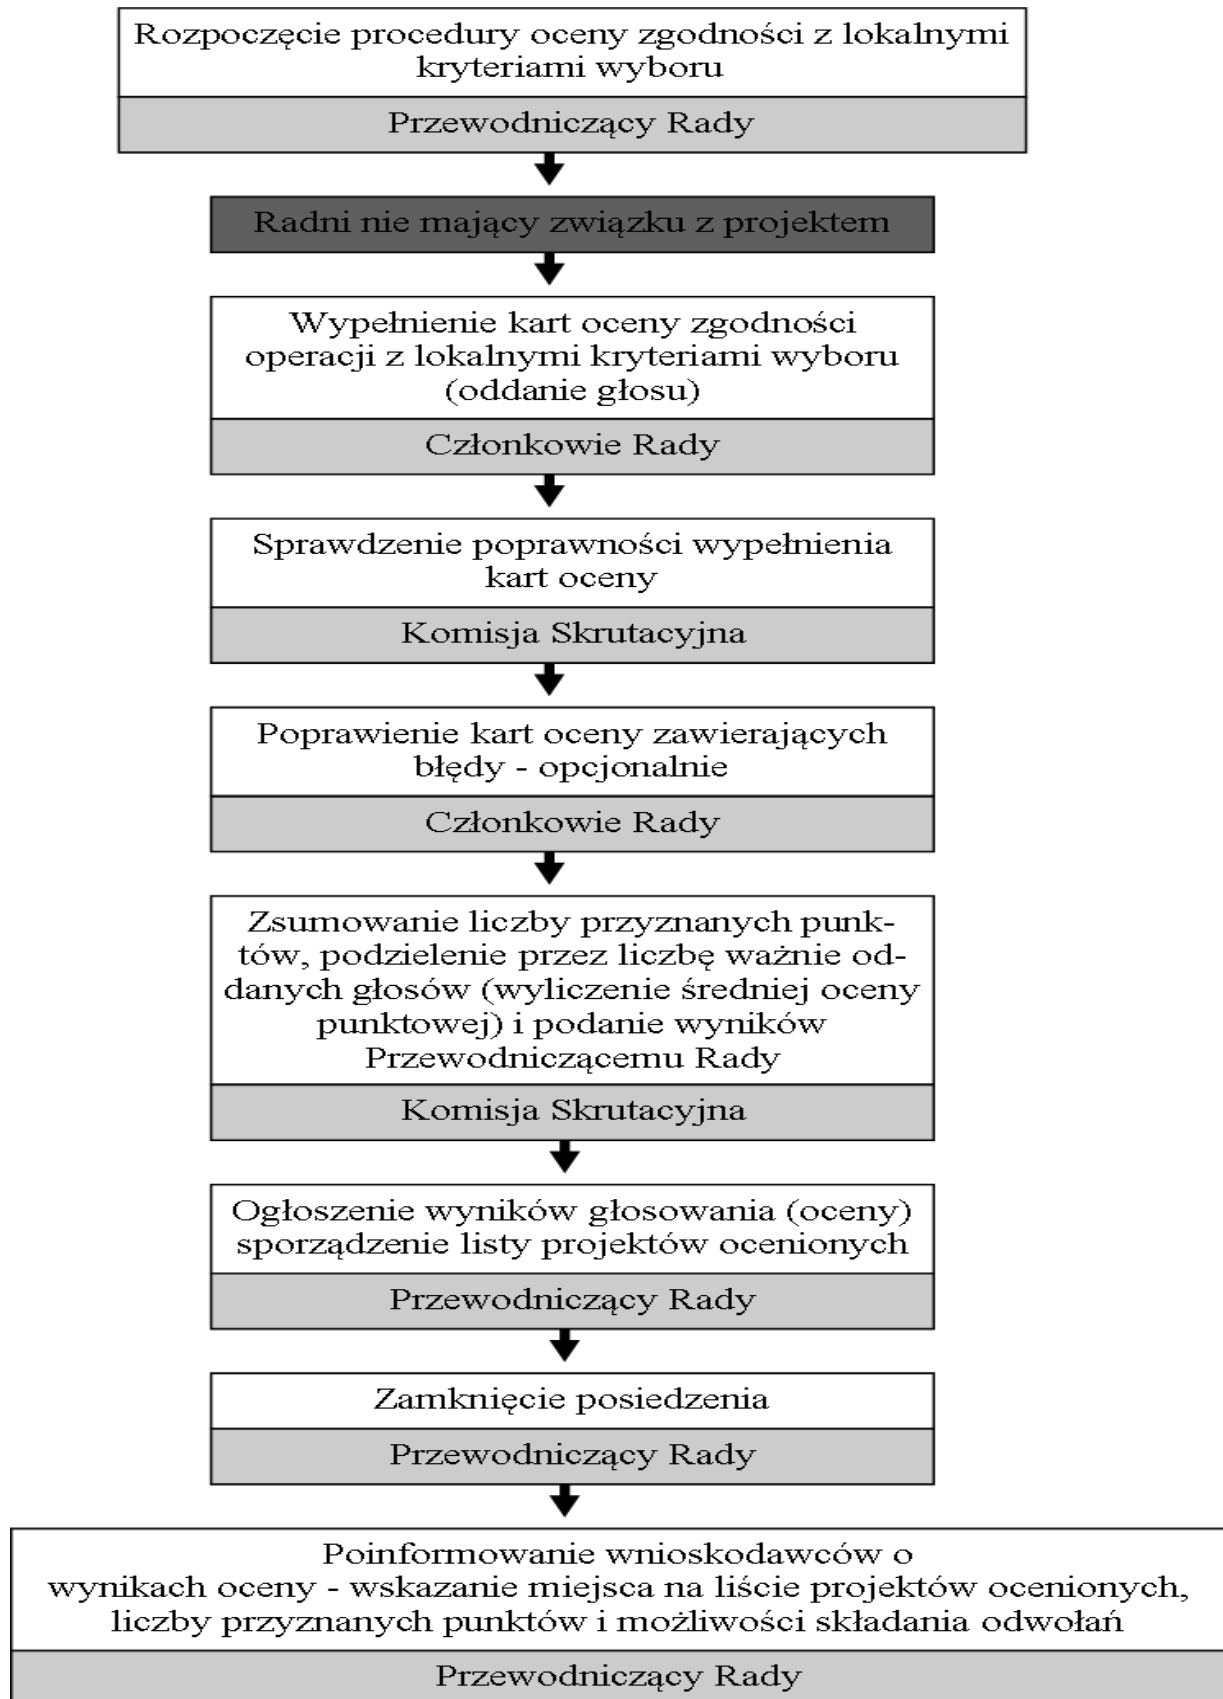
Rozpoczęcie procedury oceny zgodności z lokalnymi kryteriami wyboru

Przewodniczący Rady

Radni nie mający związku z projektem

Wypełnienie kart oceny zgodności operacji z lokalnymi kryteriami wyboru (oddanie głosu)

Członkowie Rady

Sprawdzenie poprawności wypełnienia kart oceny

Komisja Skrutacyjna

Poprawienie kart oceny zawierających błędy - opcjonalnie

Członkowie Rady

Zsumowanie liczby przyznanych punktów, podzielenie przez liczbę ważnie oddanych głosów (wyliczenie średniej oceny punktowej) i podanie wyników Przewodniczącemu Rady

Komisja Skrutacyjna

Ogłoszenie wyników głosowania (oceny) sporządzenie listy projektów ocenionych

Przewodniczący Rady

Zamknięcie posiedzenia

Przewodniczący Rady

Poinformowanie wnioskodawców o wynikach oceny - wskazanie miejsca na liście projektów ocenionych, liczby przyznanych punktów i możliwości składania odwołań

Przewodniczący Rady